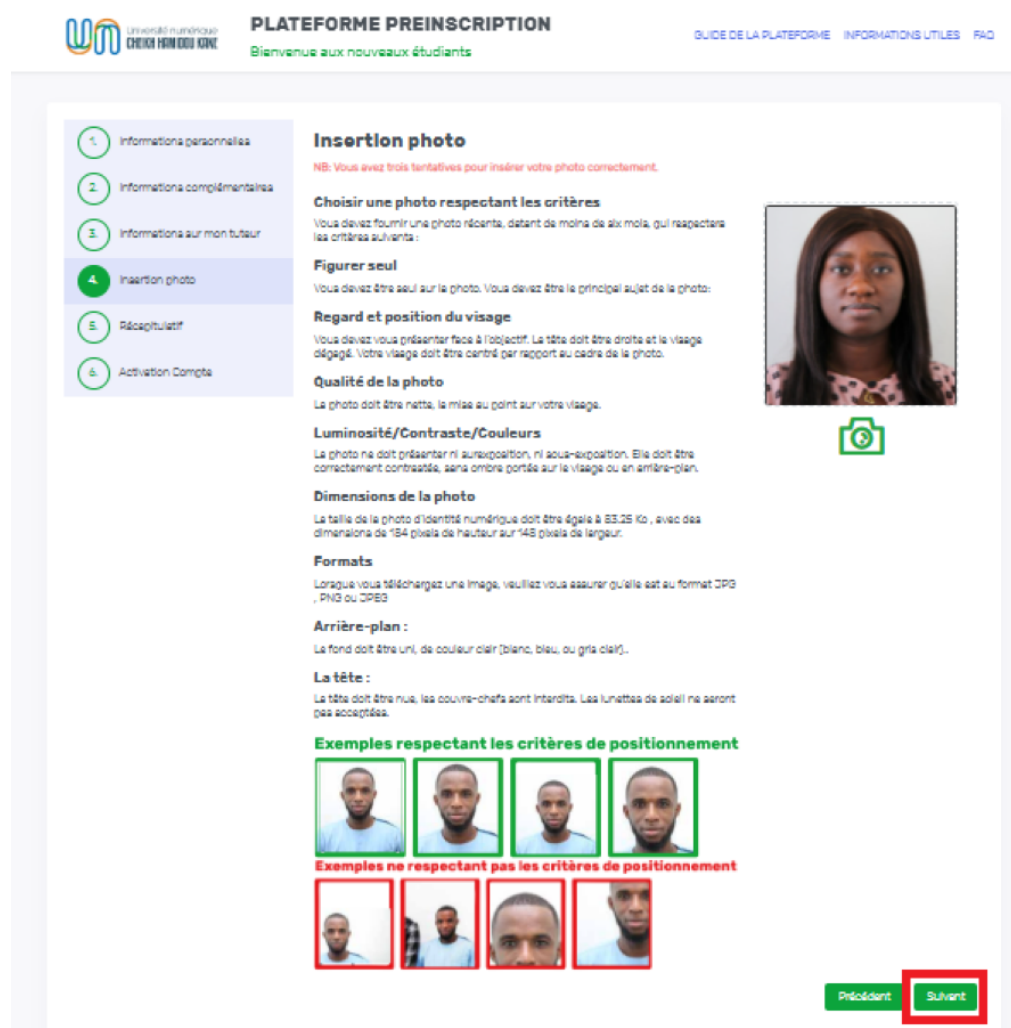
Université numérique CHEIKH HAMIDOU KANE

PLATEFORME PREINSCRIPTION

Bienvenue aux nouveaux étudiants

GUIDE DE LA PLATEFORME INFORMATIONS UTILES FAQ

1. Informations personnelles
2. Informations complémentaires
3. Informations sur mon tuteur
4. Insertion photo
5. Récapitulatif
6. Activation Compte

Insertion photo

NB: Vous avez trois tentatives pour insérer votre photo correctement.

Choisir une photo respectant les critères

Vous devez fournir une photo récente, datant de moins de six mois, qui respectera les critères suivants :

Figurer seul

Vous devez être seul sur la photo. Vous devez être le principal sujet de la photo:

Regard et position du visage

Vous devez vous présenter face à l'objectif. La tête doit être droite et le visage dégagé. Votre visage doit être centré par rapport au cadre de la photo.

Qualité de la photo

La photo doit être nette, la mise au point sur votre visage.

Luminosité/Contraste/Couleurs

La photo ne doit présenter ni surexposition, ni sous-exposition. Elle doit être correctement contrastée, sans ombre portée sur le visage ou en arrière-plan.

Dimensions de la photo

La taille de la photo d'identité numérique doit être égale à 83.25 Ko , avec des dimensions de 184 pixels de hauteur sur 148 pixels de largeur.

Formats

Lorsque vous téléchargez une image, veuillez vous assurer qu'elle est au format JPG , PNG ou JPEG

Arrière-plan :

Le fond doit être uni, de couleur clair (blanc, bleu, ou gris clair)..

La tête :

La tête doit être nue, les couvre-chefs sont interdits. Les lunettes de soleil ne seront pas acceptées.

Exemples respectant les critères de positionnement

Exemples ne respectant pas les critères de positionnement

Précédent Suivant